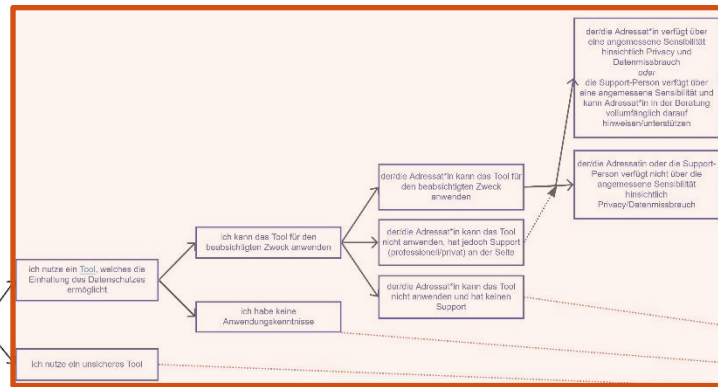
der/die Adressat*in verfügt über eine angemessene Sensibilität hinsichtlich Privacy und Datenmissbrauch
oder
die Support-Person verfügt über eine angemessene Sensibilität und kann Adressat*in in der Beratung vollumfänglich darauf hinweisen/unterstützen

der/die Adressatin oder die Support-Person verfügt nicht über die angemessene Sensibilität hinsichtlich Privacy/Datenmissbrauch

der/die Adressat*in kann das Tool für den beabsichtigten Zweck anwenden

der/die Adressat*in kann das Tool nicht anwenden, hat jedoch Support (professionell/privat) an der Seite

der/die Adressat*in kann das Tool nicht anwenden und hat keinen Support

ich kann das Tool für den beabsichtigten Zweck anwenden

ich habe keine Anwendungskenntnisse

ich nutze ein Tool, welches die Einhaltung des Datenschutzes ermöglicht

ich nutze ein unsicheres Tool